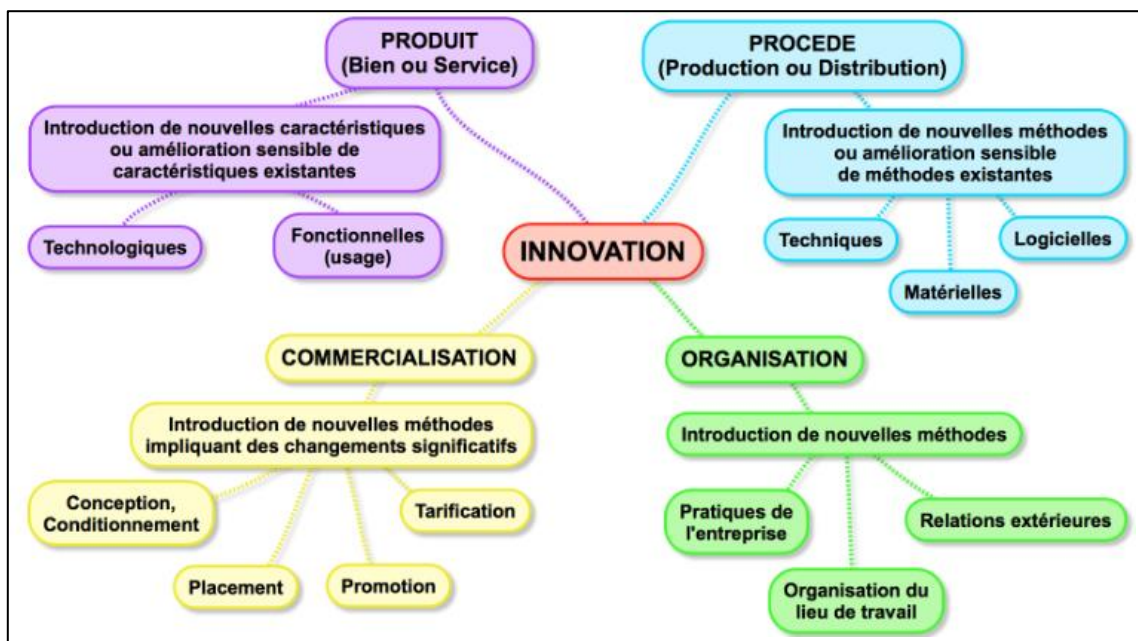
PRODUIT
(Bien ou Service)

Introduction de nouvelles caractéristiques ou amélioration sensible de caractéristiques existantes

Technologiques

Fonctionnelles (usage)

PROCEDE
(Production ou Distribution)

Introduction de nouvelles méthodes ou amélioration sensible de méthodes existantes

Techniques

Logicielles

Matérielles

INNOVATION

COMMERCIALISATION

Introduction de nouvelles méthodes impliquant des changements significatifs

Conception, Conditionnement

Tarification

Placement

Promotion

ORGANISATION

Introduction de nouvelles méthodes

Pratiques de l'entreprise

Relations extérieures

Organisation du lieu de travail